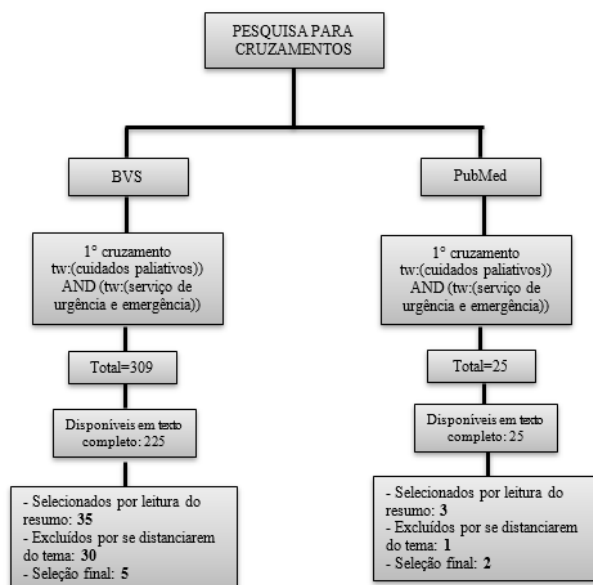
PESQUISA PARA CRUZAMENTOS

BVS

1° cruzamento tw:(cuidados paliativos)) AND (tw:(serviço de urgência e emergência))

Total=309

Disponíveis em texto completo: 225

- Selecionados por leitura do resumo: **35**
- Excluídos por se distanciarem do tema: **30**
- Seleção final: **5**

PubMed

1° cruzamento tw:(cuidados paliativos)) AND (tw:(serviço de urgência e emergência))

Total=25

Disponíveis em texto completo: 25

- Selecionados por leitura do resumo: **3**
- Excluídos por se distanciarem do tema: **1**
- Seleção final: **2**